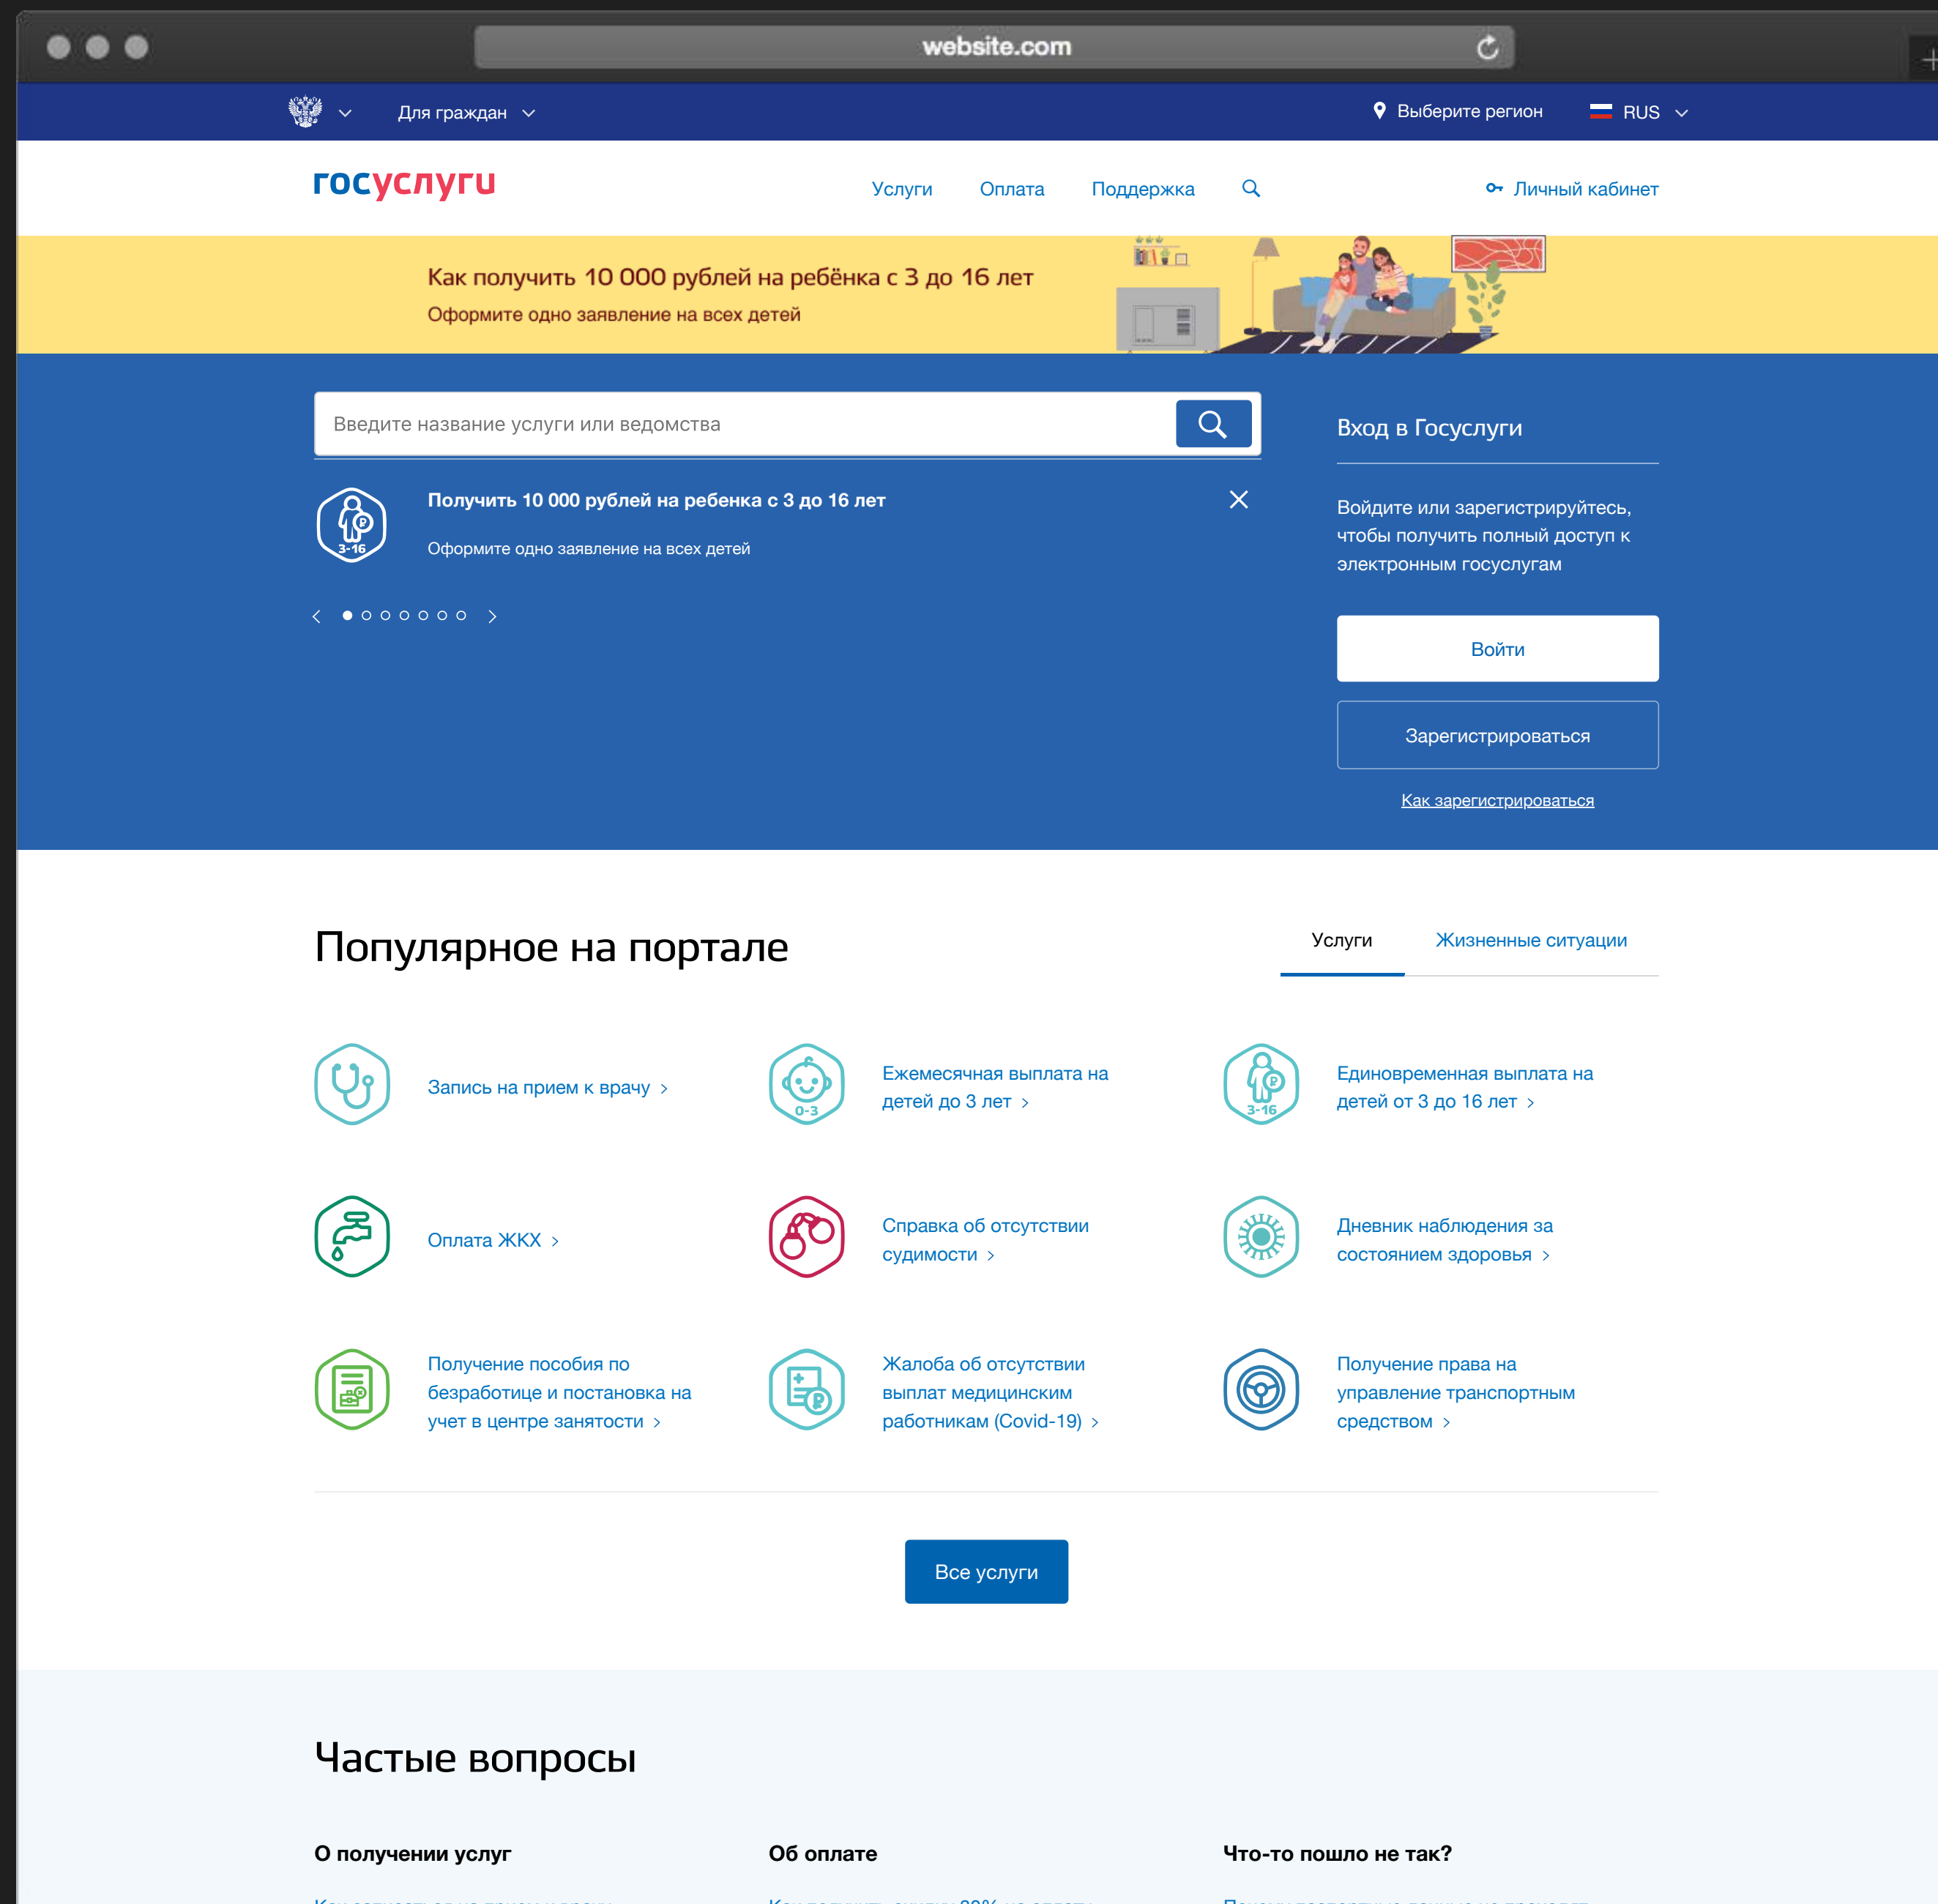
website.com

Для граждан

Выберите регион

RUS

госуслуги

Услуги Оплата Поддержка

Личный кабинет

Как получить 10 000 рублей на ребёнка с 3 до 16 лет

Оформите одно заявление на всех детей

Введите название услуги или ведомства

3-16

Получить 10 000 рублей на ребенка с 3 до 16 лет

Оформите одно заявление на всех детей

Вход в Госуслуги

Войдите или зарегистрируйтесь, чтобы получить полный доступ к электронным госуслугам

Войти

Зарегистрироваться

Как зарегистрироваться

Популярное на портале

Услуги Жизненные ситуации

Запись на прием к врачу

0-3

Ежемесячная выплата на детей до 3 лет

3-16

Единовременная выплата на детей от 3 до 16 лет

Оплата ЖКХ

Справка об отсутствии судимости

Дневник наблюдения за состоянием здоровья

Получение пособия по безработице и постановка на учет в центре занятости

Жалоба об отсутствии выплат медицинским работникам (Covid-19)

Получение права на управление транспортным средством

Все услуги

Частые вопросы

О получении услуг

Об оплате

Что-то пошло не так?

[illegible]